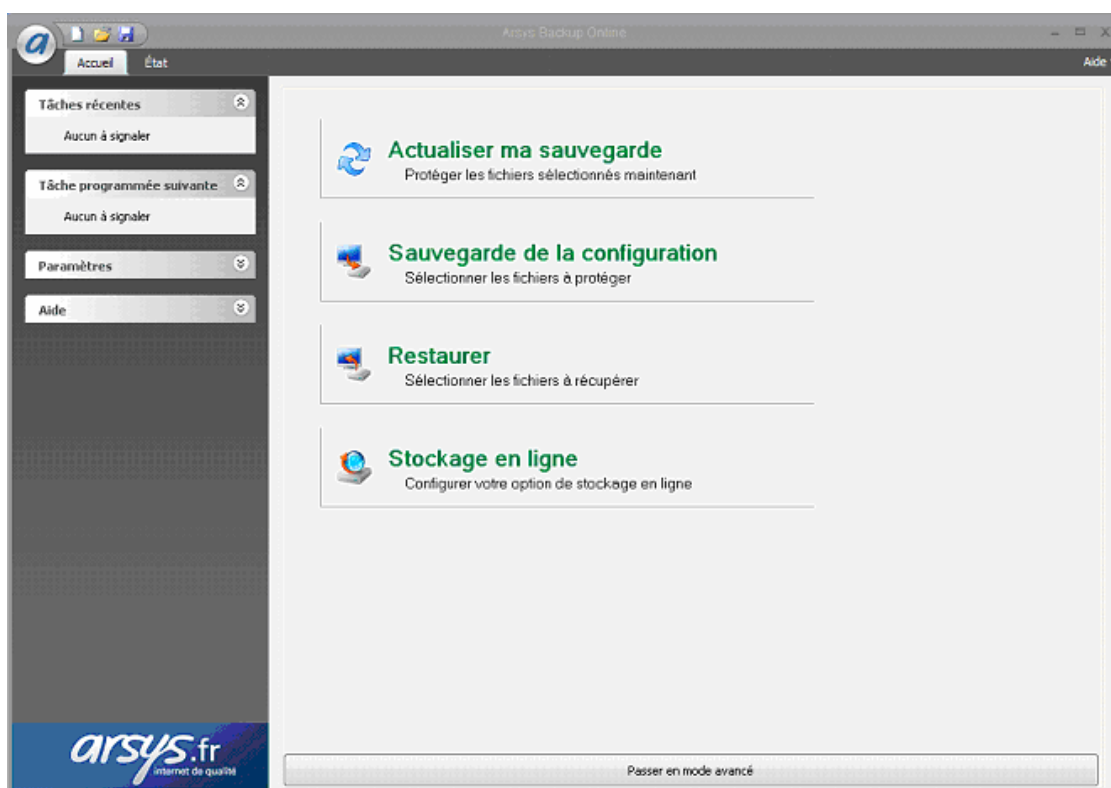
Arsys Backup Online

Accueil
État
Aide

Tâches récentes
Aucun à signaler

Tâche programmée suivante
Aucun à signaler

Paramètres

Aide

arsys.fr
internet de qualité

Actualiser ma sauvegarde
Protéger les fichiers sélectionnés maintenant

Sauvegarde de la configuration
Sélectionner les fichiers à protéger

Restaurer
Sélectionner les fichiers à récupérer

Stockage en ligne
Configurer votre option de stockage en ligne

Passer en mode avancé